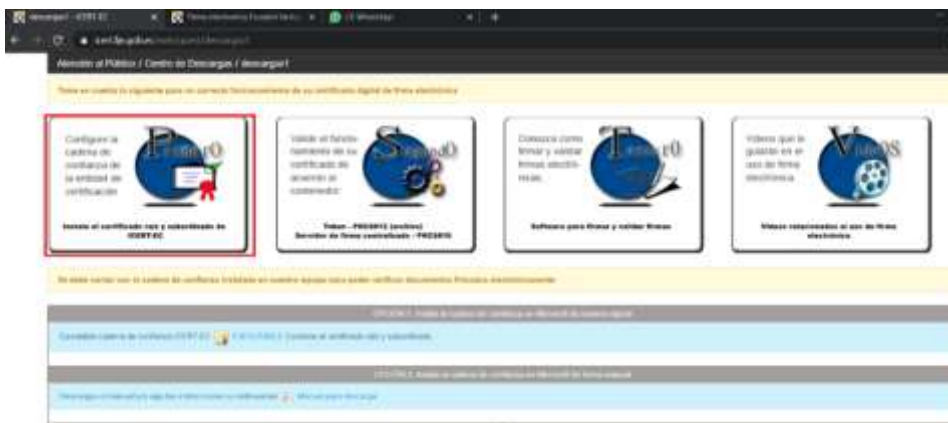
descargar1 - ICERT-EC

Atención al Público / Centro de Descargas / descargar1

Tome en cuenta lo siguiente para un correcto funcionamiento de su certificado digital de firma electrónica

Configure la cadena de confianza de la entidad de certificación

Primer0

Instale el certificado raíz y subordinado de ICERT-EC

Valide el funcionamiento de su certificado de acuerdo al contenedor

Segund0

Token - PKCS#12 (archivo)
Servicio de firma centralizado - PKCS#10

Conozca cómo firmar y validar firmas electrónicas

Tercer0

Software para firmar y validar firmas

Videos que le guiarán en el uso de firma electrónica

Videos

Videos relacionados al uso de firma electrónica

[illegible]

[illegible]

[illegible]

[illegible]

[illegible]